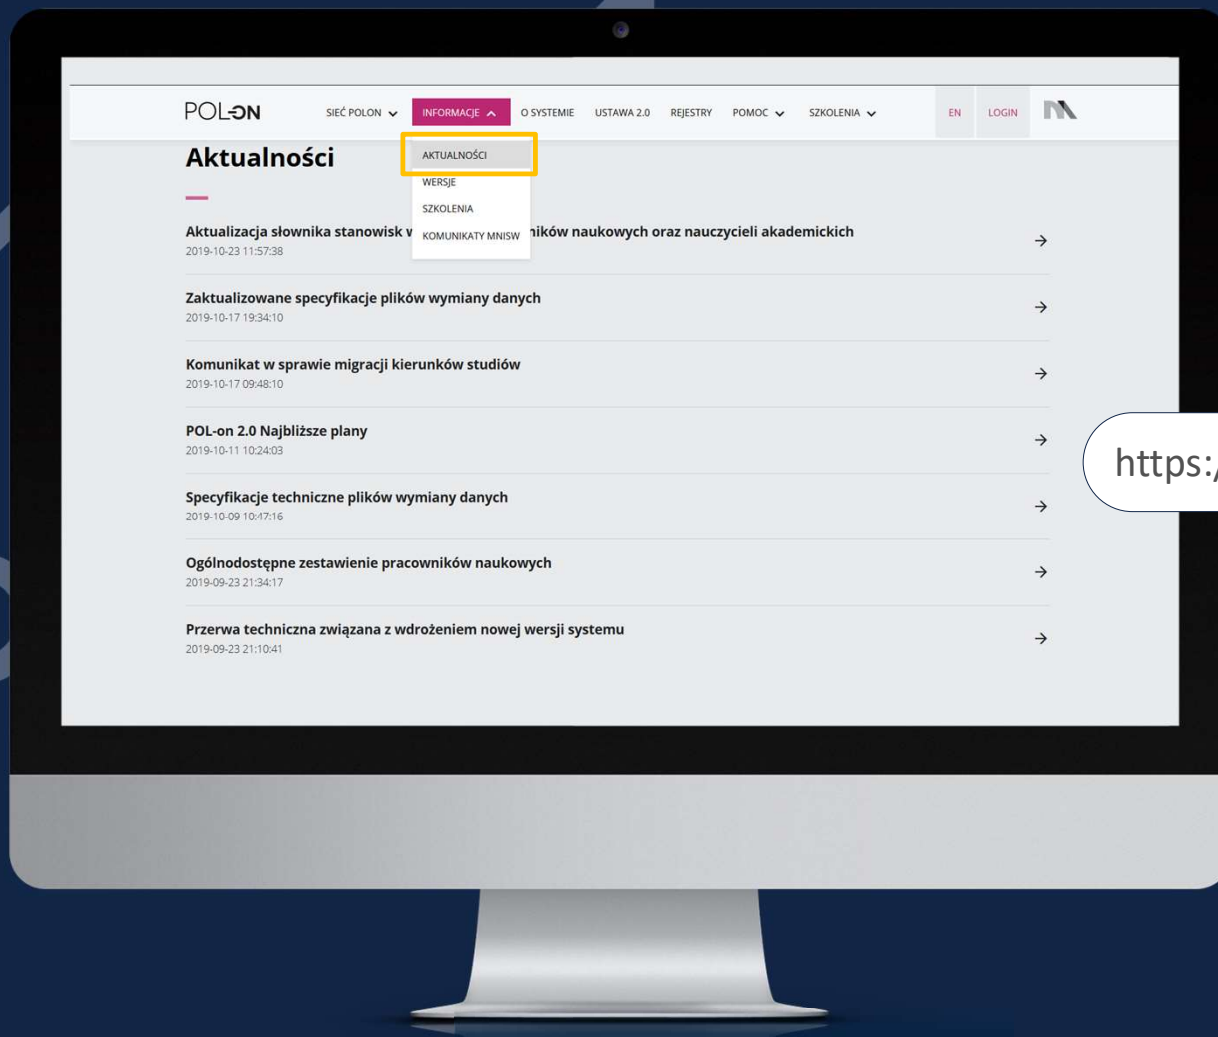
POL-ON SIEĆ POLON INFORMACJE O SYSTEMIE USTAWA 2.0 REJESTRY POMOC SZKOLENIA EN LOGIN

Aktualności

AKTUALNOŚCI
WERSJE
SZKOLENIA
KOMUNIKATY MNISW

Aktualizacja słownika stanowisk w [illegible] ników naukowych oraz nauczycieli akademickich
2019-10-23 11:57:38

Zaktualizowane specyfikacje plików wymiany danych
2019-10-17 19:34:10

Komunikat w sprawie migracji kierunków studiów
2019-10-17 09:48:10

POL-on 2.0 Najbliższe plany
2019-10-11 10:24:03

Specyfikacje techniczne plików wymiany danych
2019-10-09 10:47:16

Ogólnodostępne zestawienie pracowników naukowych
2019-09-23 21:34:17

Przerwa techniczna związana z wdrożeniem nowej wersji systemu
2019-09-23 21:10:41

https:/